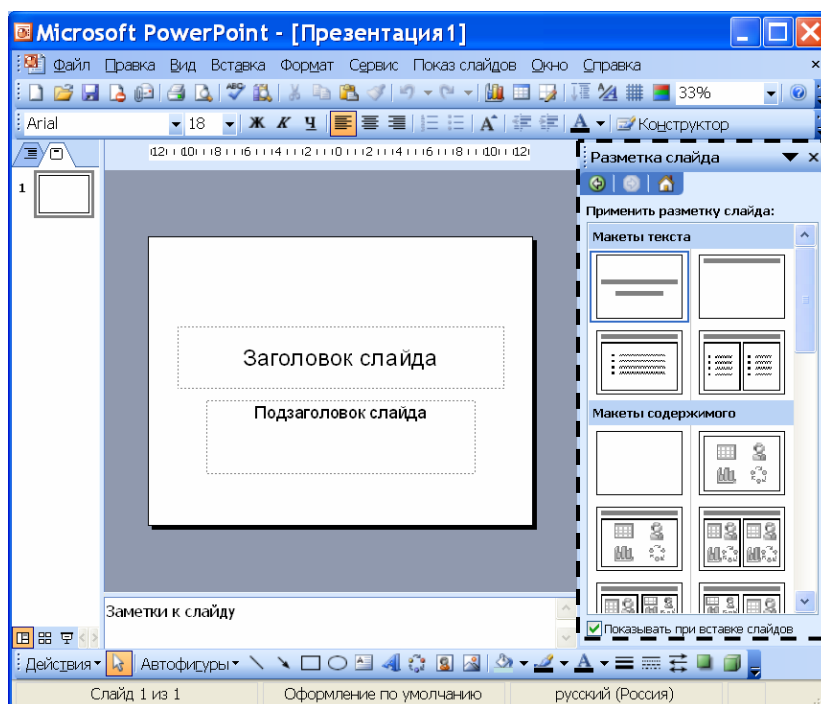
Microsoft PowerPoint - [Презентация1]

Файл Правка Вид Вставка Формат Сервис Показ слайдов Окно Справка

33%

Arial 18 Ж К Ч Конструктор

12 10 8 6 4 2 0 2 4 6 8 10 12

1

Заголовок слайда

Подзаголовок слайда

Заметки к слайду

Разметка слайда

Применить разметку слайда:

Макеты текста

Макеты содержимого

Показывать при вставке слайдов

Действия Автофигуры

Слайд 1 из 1 Оформление по умолчанию русский (Россия)